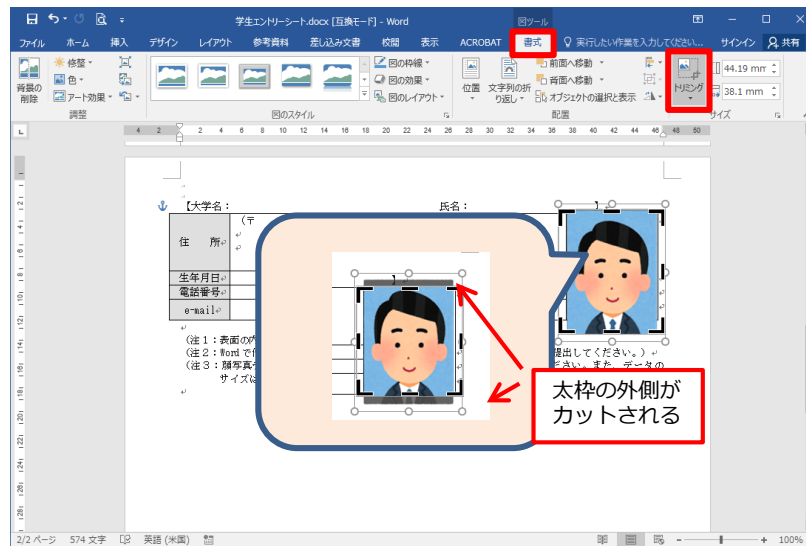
学生エントリーシート.docx [互換モード] - Word

図ツール

ファイル ホーム 挿入 デザイン レイアウト 参考資料 差し込み文書 校閲 表示 ACROBAT 書式 実行したい作業を入力してください... サインイン 共有

背景の削除 修整 色 アート効果 調整

図のスタイル 図の枠線 図の効果 図のレイアウト

位置 文字列の折り返し 前面へ移動 背面へ移動 オブジェクトの選択と表示 配置

トリミング 44.19 mm 38.1 mm サイズ

【大学名：

氏名：

住 所

（〒

生年月日

電話番号

e-mail

（注１：表面の

（注２：Wordで

（注３：顔写真

サイズは

提出してください。）

さい。また、データの

太枠の外側がカットされる

2/2 ページ 574 文字 英語 (米国) 100%